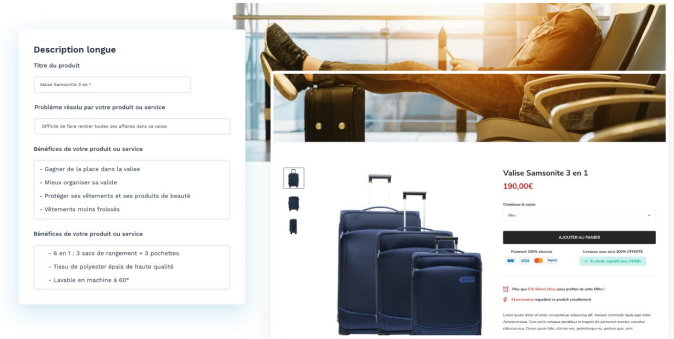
Description longue

Titre du produit

Valise Samsonite 3 en 1

Problème résolu par votre produit ou service

Difficile de faire rentrer toutes ses affaires dans sa valise

Bénéfices de votre produit ou service

- Gagner de la place dans la valise
- Mieux organiser sa valide
- Protéger ses vêtements et ses produits de beauté
- Vêtements moins froissés

Bénéfices de votre produit ou service

- 6 en 1 : 3 sacs de rangement + 3 pochettes
- Tissu de polyester épais de haute qualité
- Lavable en machine à 60°

Valise Samsonite 3 en 1

190,00€

Choisissez la couleur

Bleu

AJOUTER AU PANIER

Paiement 100% sécurisé

Livraison sous suivi 100% OFFERTE

En stock, expédié sous 24H

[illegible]

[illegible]

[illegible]